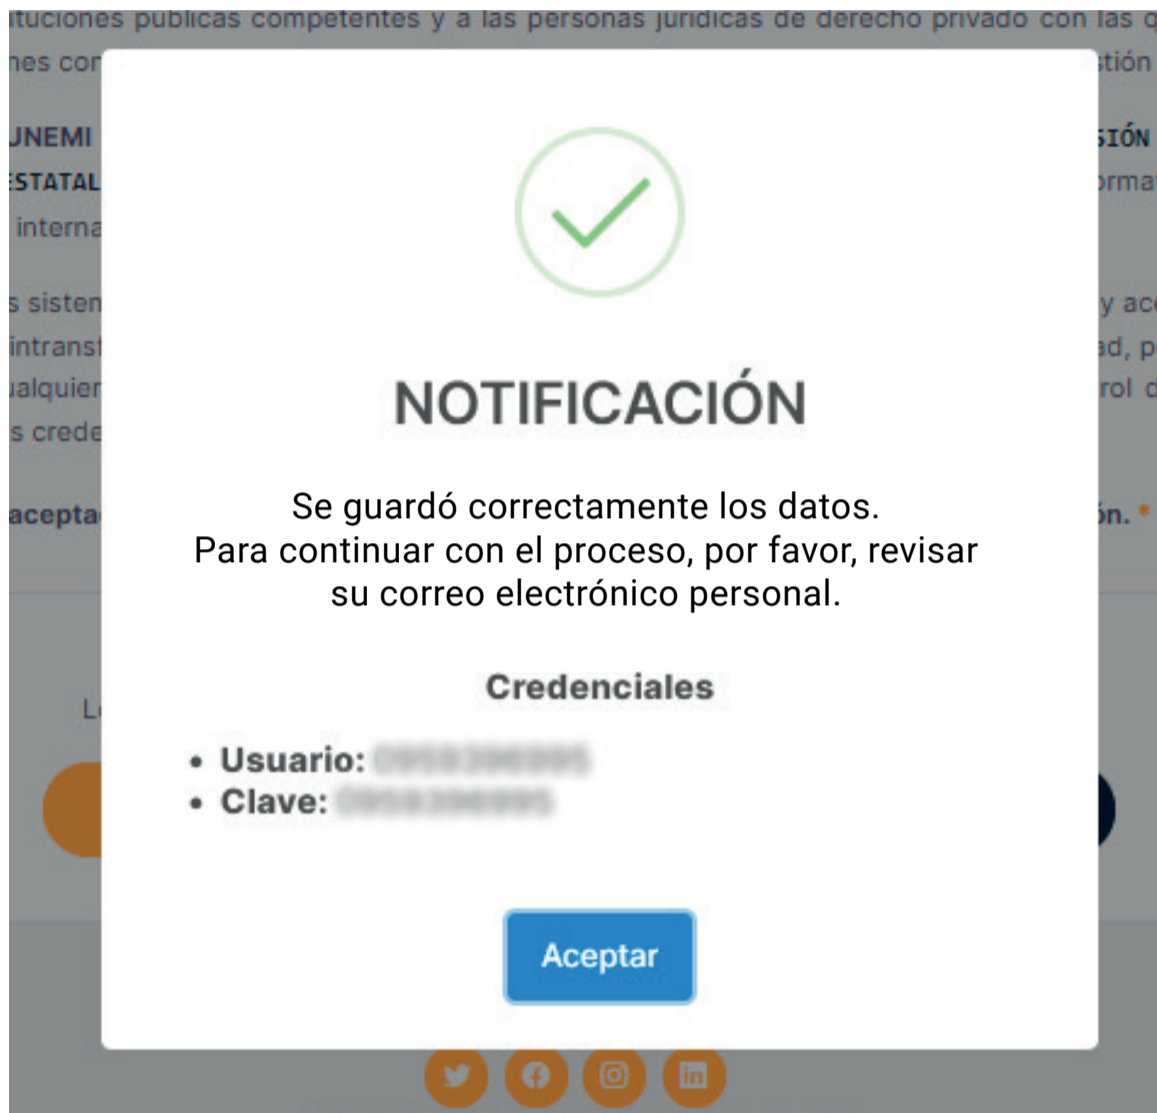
ituciones públicas competentes y a las personas jurídicas de derecho privado con las q
nes con | stión

UNEMI | SIÓN
ESTATAL | orma
interna

s sisten | y ac
intransi | ad, p
ualquier | rol d
s crede

acepta | ón. *

L

NOTIFICACIÓN

Se guardó correctamente los datos.
Para continuar con el proceso, por favor, revisar su correo electrónico personal.

Credenciales

• Usuario: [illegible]
• Clave: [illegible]

Aceptar